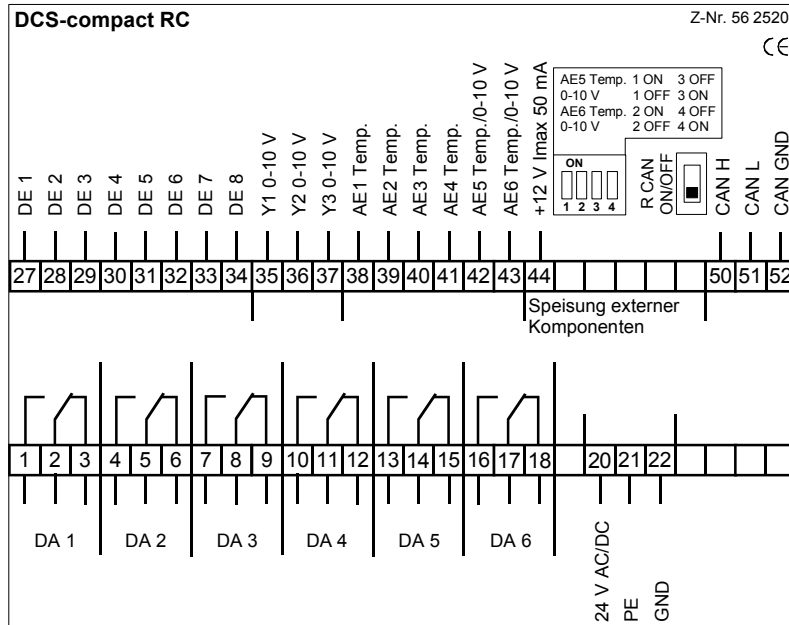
DCS-compact RC

Z-Nr. 56 2520

CE

DE 1 DE 2 DE 3 DE 4 DE 5 DE 6 DE 7 DE 8 Y1 0-10 V Y2 0-10 V Y3 0-10 V AE1 Temp. AE2 Temp. AE3 Temp. AE4 Temp. AE5 Temp./0-10 V AE6 Temp./0-10 V +12 V Imax 50 mA

AE5 Temp. 1 ON 3 OFF
0-10 V 1 OFF 3 ON
AE6 Temp. 2 ON 4 OFF
0-10 V 2 OFF 4 ON

ON
1 2 3 4

R CAN ON/OFF

CAN H CAN L CAN GND

| 27 | 28 | 29 | 30 | 31 | 32 | 33 | 34 | 35 | 36 | 37 | 38 | 39 | 40 | 41 | 42 | 43 | 44 | | | | | | 50 | 51 | 52 |
|---|---|---|---|---|---|---|---|---|---|---|---|---|---|---|---|---|---|---|---|---|---|---|---|---|---|

Speisung externer Komponenten

| 1 | 2 | 3 | 4 | 5 | 6 | 7 | 8 | 9 | 10 | 11 | 12 | 13 | 14 | 15 | 16 | 17 | 18 | | 20 | 21 | 22 | | | |
|---|---|---|---|---|---|---|---|---|---|---|---|---|---|---|---|---|---|---|---|---|---|---|---|---|

DA 1 DA 2 DA 3 DA 4 DA 5 DA 6

24 V AC/DC PE GND